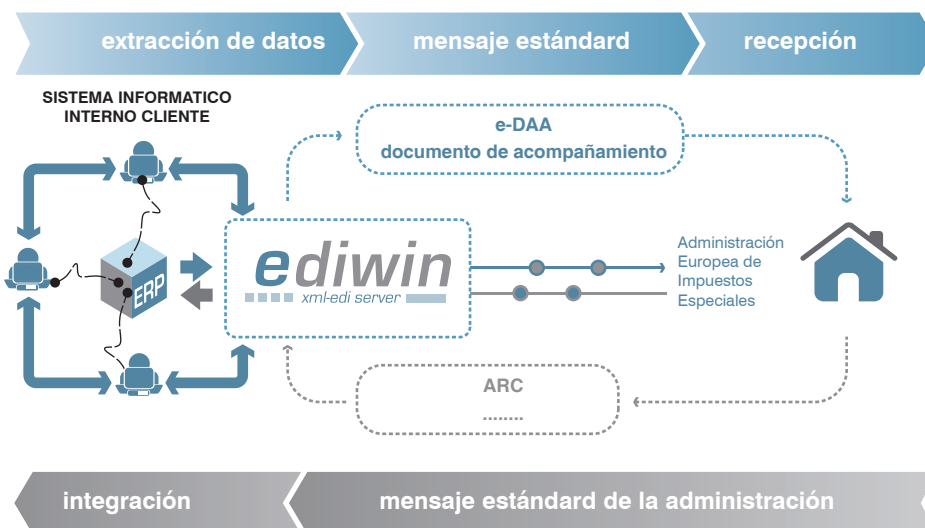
extracción de datos

mensaje estándard

recepción

SISTEMA INFORMATICO INTERNO CLIENTE

e-DAA
documento de acompañamiento

ERP

ediwin
xml-edi server

Administración Europea de Impuestos Especiales

ARC
.......

integración

mensaje estándard de la administración